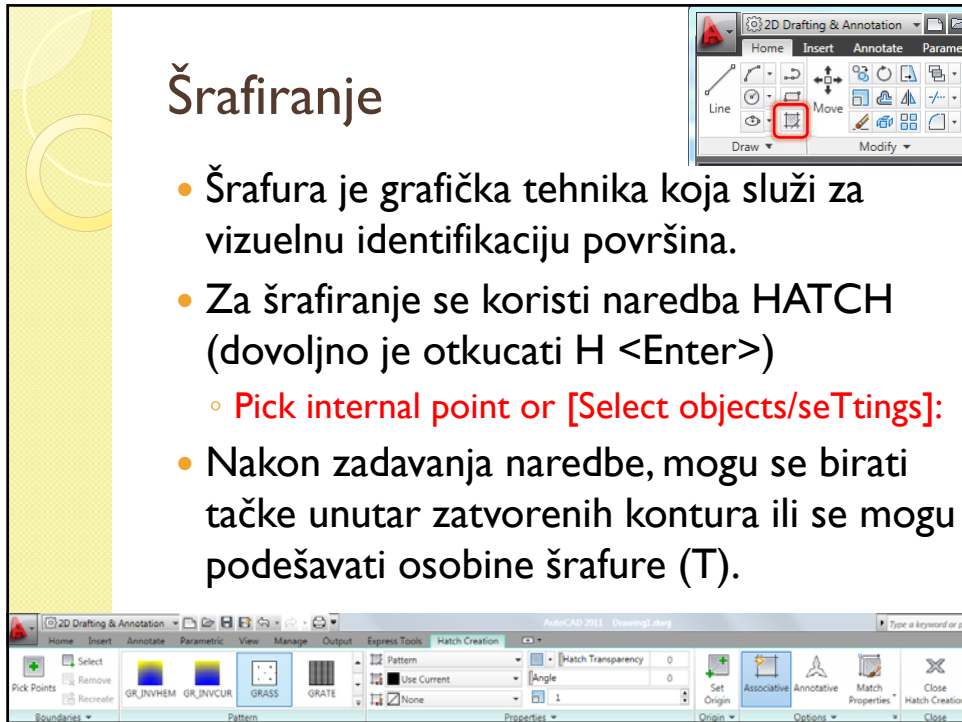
2D Drafting & Annotation

Home Insert Annotate Parame

Line Move

Draw Modify

Šrafiranje

Šrafura je grafička tehnika koja služi za vizuelnu identifikaciju površina.

Za šrafiranje se koristi naredba HATCH (dovoljno je otkucati H <Enter>)

Pick internal point or [Select objects/seTtings]:

Nakon zadavanja naredbe, mogu se birati tačke unutar zatvorenih kontura ili se mogu podešavati osobine šrafure (T).

2D Drafting & Annotation

AutoCAD 2011 Drawing1.dwg

Type a keyword or p

Home Insert Annotate Parametric View Manage Output Express Tools Hatch Creation

Pick Points Select Remove Recreate

GR_INVHEM GR_INVCUR GRASS GRATE

Pattern Use Current None

Hatch Transparency 0 Angle 0 1

Set Origin

Associative Annotative Match Properties

Close Hatch Creation

Boundaries Pattern Properties Origin Options Close